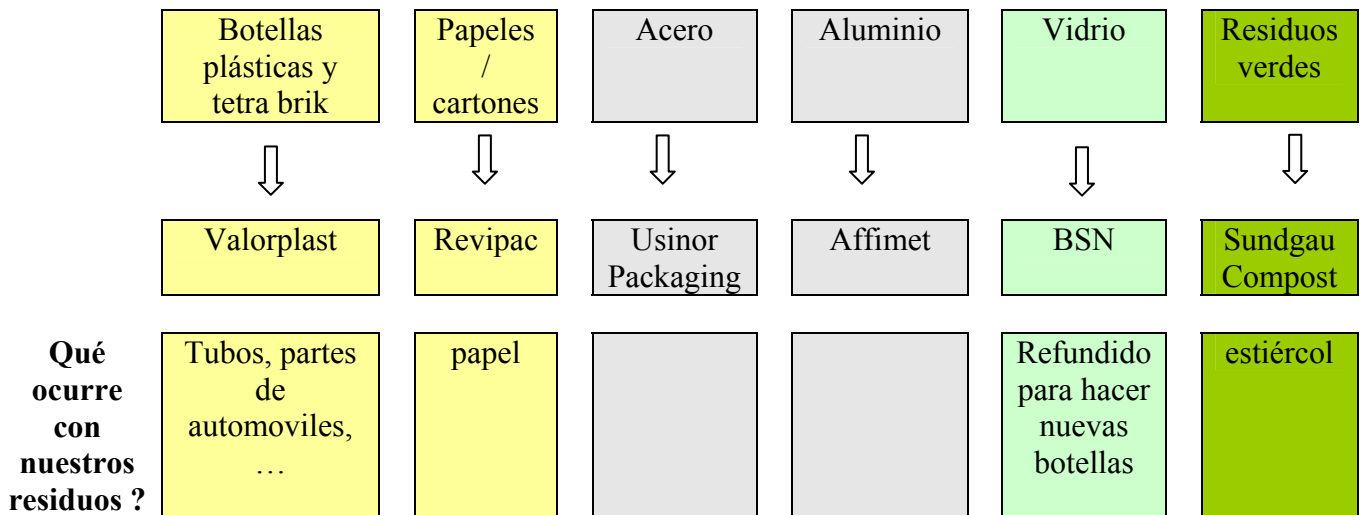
| | Botellas plásticas y tetra brik | Papeles / cartones | Acero | Aluminio | Vidrio | Residuos verdes |
|---|---|---|---|---|---|---|
| | ⇩ | ⇩ | ⇩ | ⇩ | ⇩ | ⇩ |
| | Valorplast | Revipac | Usinor Packaging | Affimet | BSN | Sundgau Compost |
| **Qué ocurre con nuestros residuos ?** | Tubos, partes de automoviles, … | papel | | | Refundido para hacer nuevas botellas | estiércol |